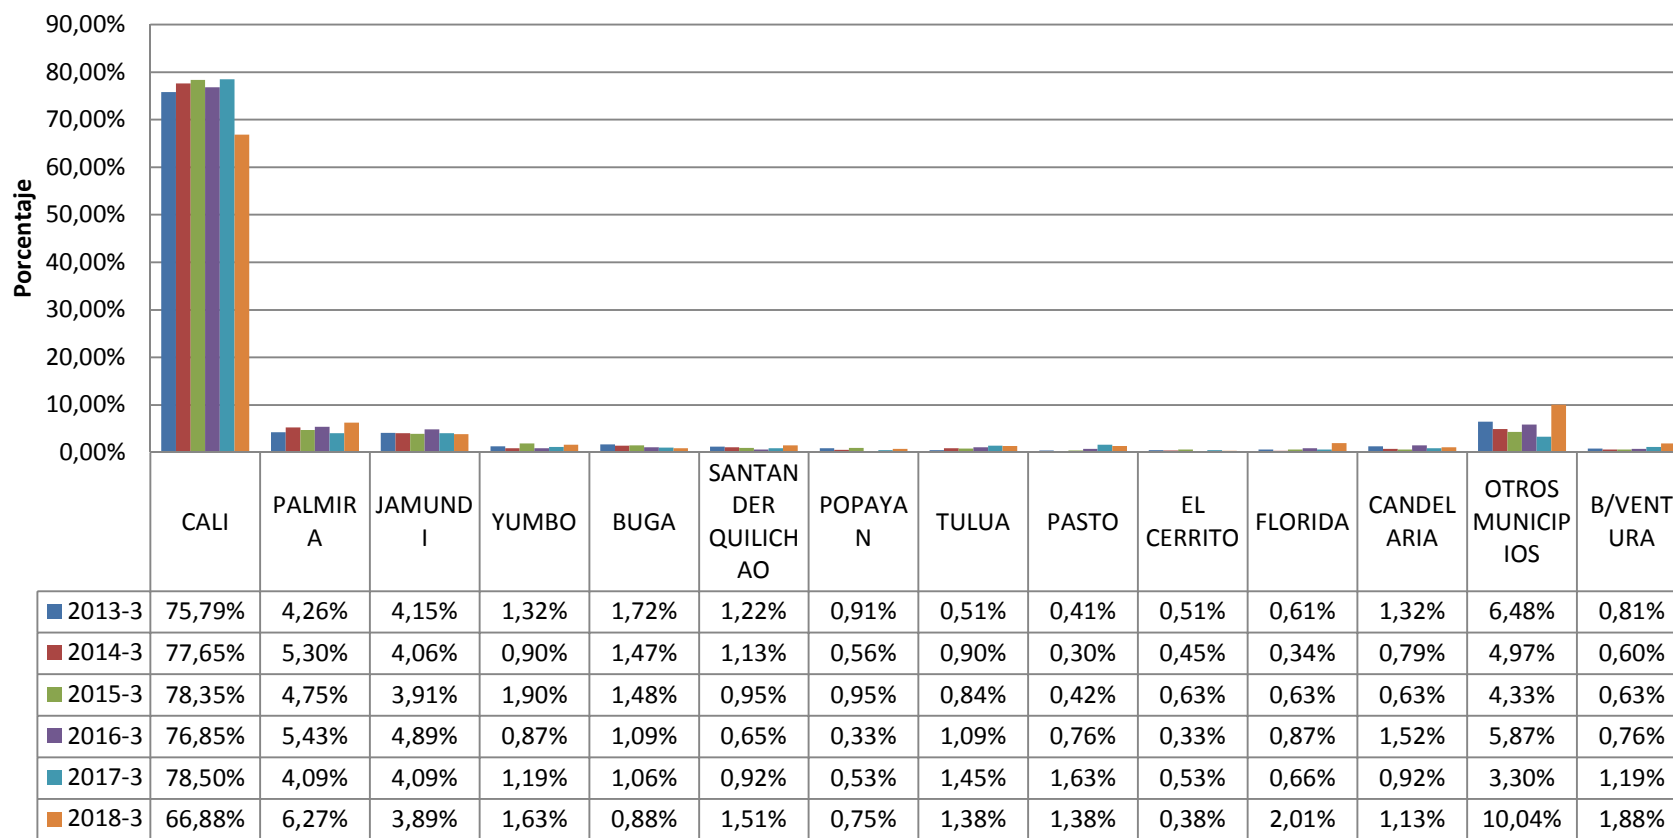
90,00%
80,00%
70,00%
60,00%
50,00%
40,00%
30,00%
20,00%
10,00%
0,00%

Porcentaje

| | CALI | PALMIRA | JAMUNDI | YUMBO | BUGA | SANTANDER QUILICHAO | POPAYAN | TULUA | PASTO | EL CERRITO | FLORIDA | CANDELARIA | OTROS MUNICIPIOS | B/VENTURA |
|---|---|---|---|---|---|---|---|---|---|---|---|---|---|---|
| 2013-3 | 75,79% | 4,26% | 4,15% | 1,32% | 1,72% | 1,22% | 0,91% | 0,51% | 0,41% | 0,51% | 0,61% | 1,32% | 6,48% | 0,81% |
| 2014-3 | 77,65% | 5,30% | 4,06% | 0,90% | 1,47% | 1,13% | 0,56% | 0,90% | 0,30% | 0,45% | 0,34% | 0,79% | 4,97% | 0,60% |
| 2015-3 | 78,35% | 4,75% | 3,91% | 1,90% | 1,48% | 0,95% | 0,95% | 0,84% | 0,42% | 0,63% | 0,63% | 0,63% | 4,33% | 0,63% |
| 2016-3 | 76,85% | 5,43% | 4,89% | 0,87% | 1,09% | 0,65% | 0,33% | 1,09% | 0,76% | 0,33% | 0,87% | 1,52% | 5,87% | 0,76% |
| 2017-3 | 78,50% | 4,09% | 4,09% | 1,19% | 1,06% | 0,92% | 0,53% | 1,45% | 1,63% | 0,53% | 0,66% | 0,92% | 3,30% | 1,19% |
| 2018-3 | 66,88% | 6,27% | 3,89% | 1,63% | 0,88% | 1,51% | 0,75% | 1,38% | 1,38% | 0,38% | 2,01% | 1,13% | 10,04% | 1,88% |